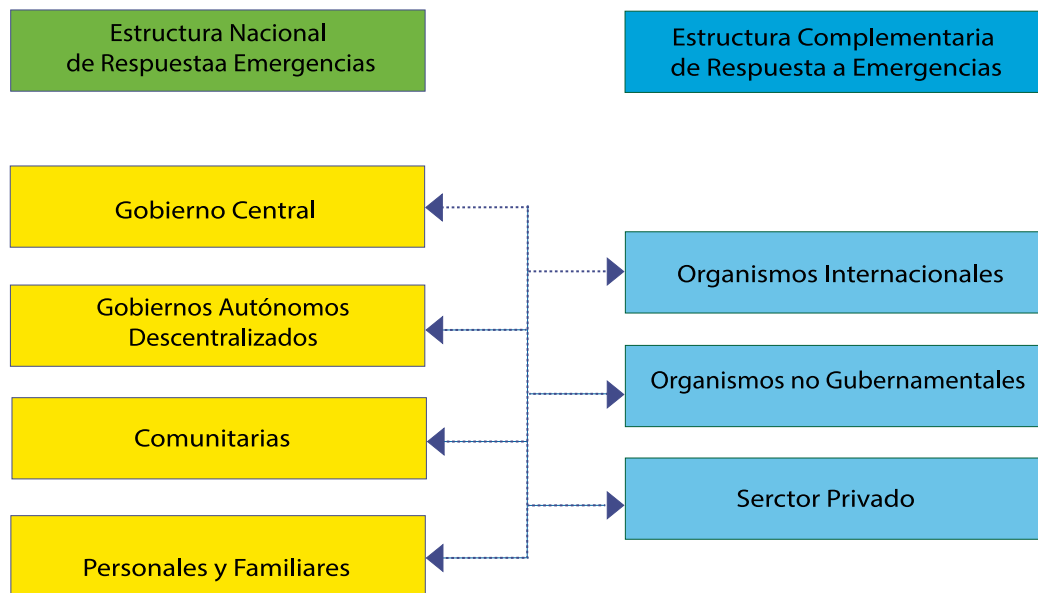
Estructura Nacional de Respuestaa Emergencias

Estructura Complementaria de Respuesta a Emergencias

Gobierno Central

Gobiernos Autónomos Descentralizados

Comunitarias

Personales y Familiares

Organismos Internacionales

Organismos no Gubernamentales

Serctor Privado